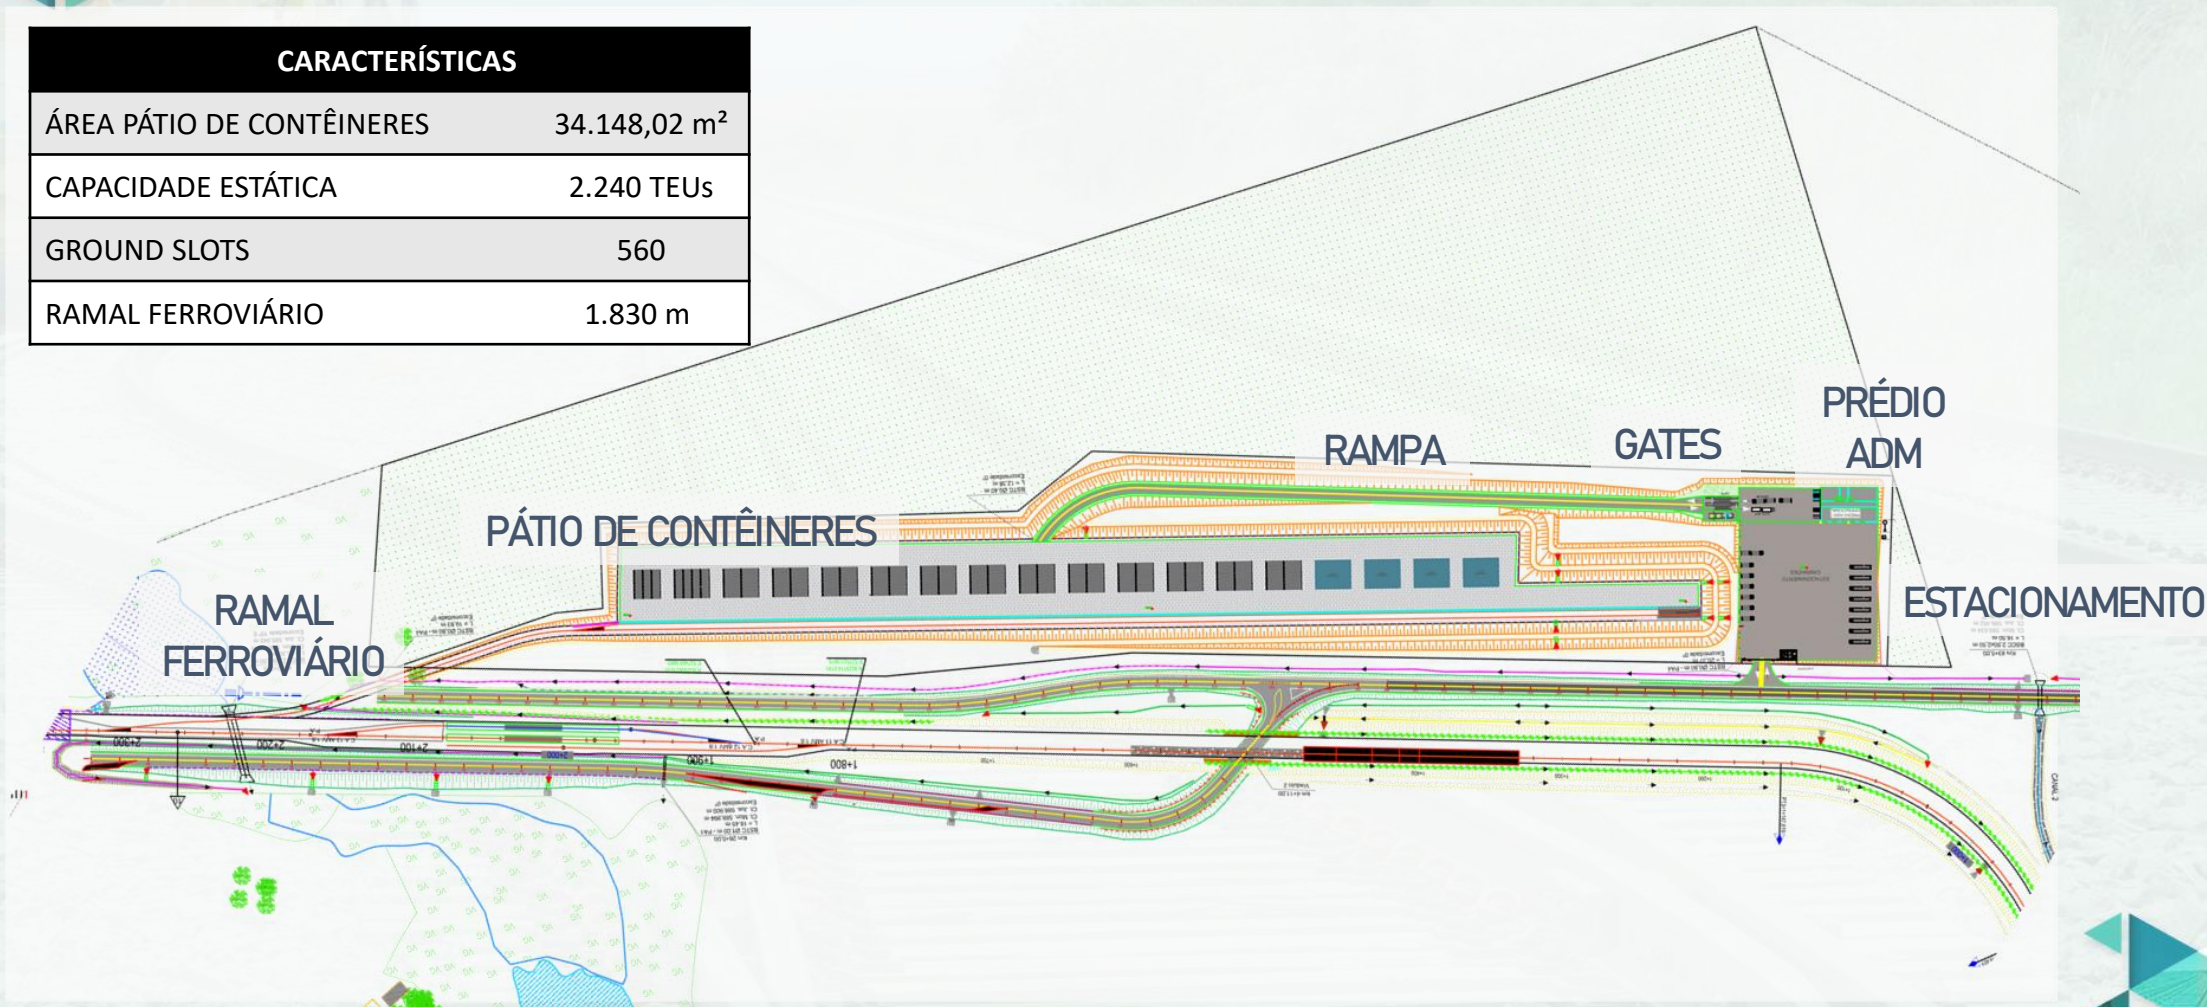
| CARACTERÍSTICAS | |
|---|---|
| ÁREA PÁTIO DE CONTÊINERES | 34.148,02 m² |
| CAPACIDADE ESTÁTICA | 2.240 TEUs |
| GROUND SLOTS | 560 |
| RAMAL FERROVIÁRIO | 1.830 m |

PÁTIO DE CONTÊINERES

RAMPA

GATES

PRÉDIO ADM

ESTACIONAMENTO

RAMAL FERROVIÁRIO

2+300

2+200

2+100

1+900

1+800